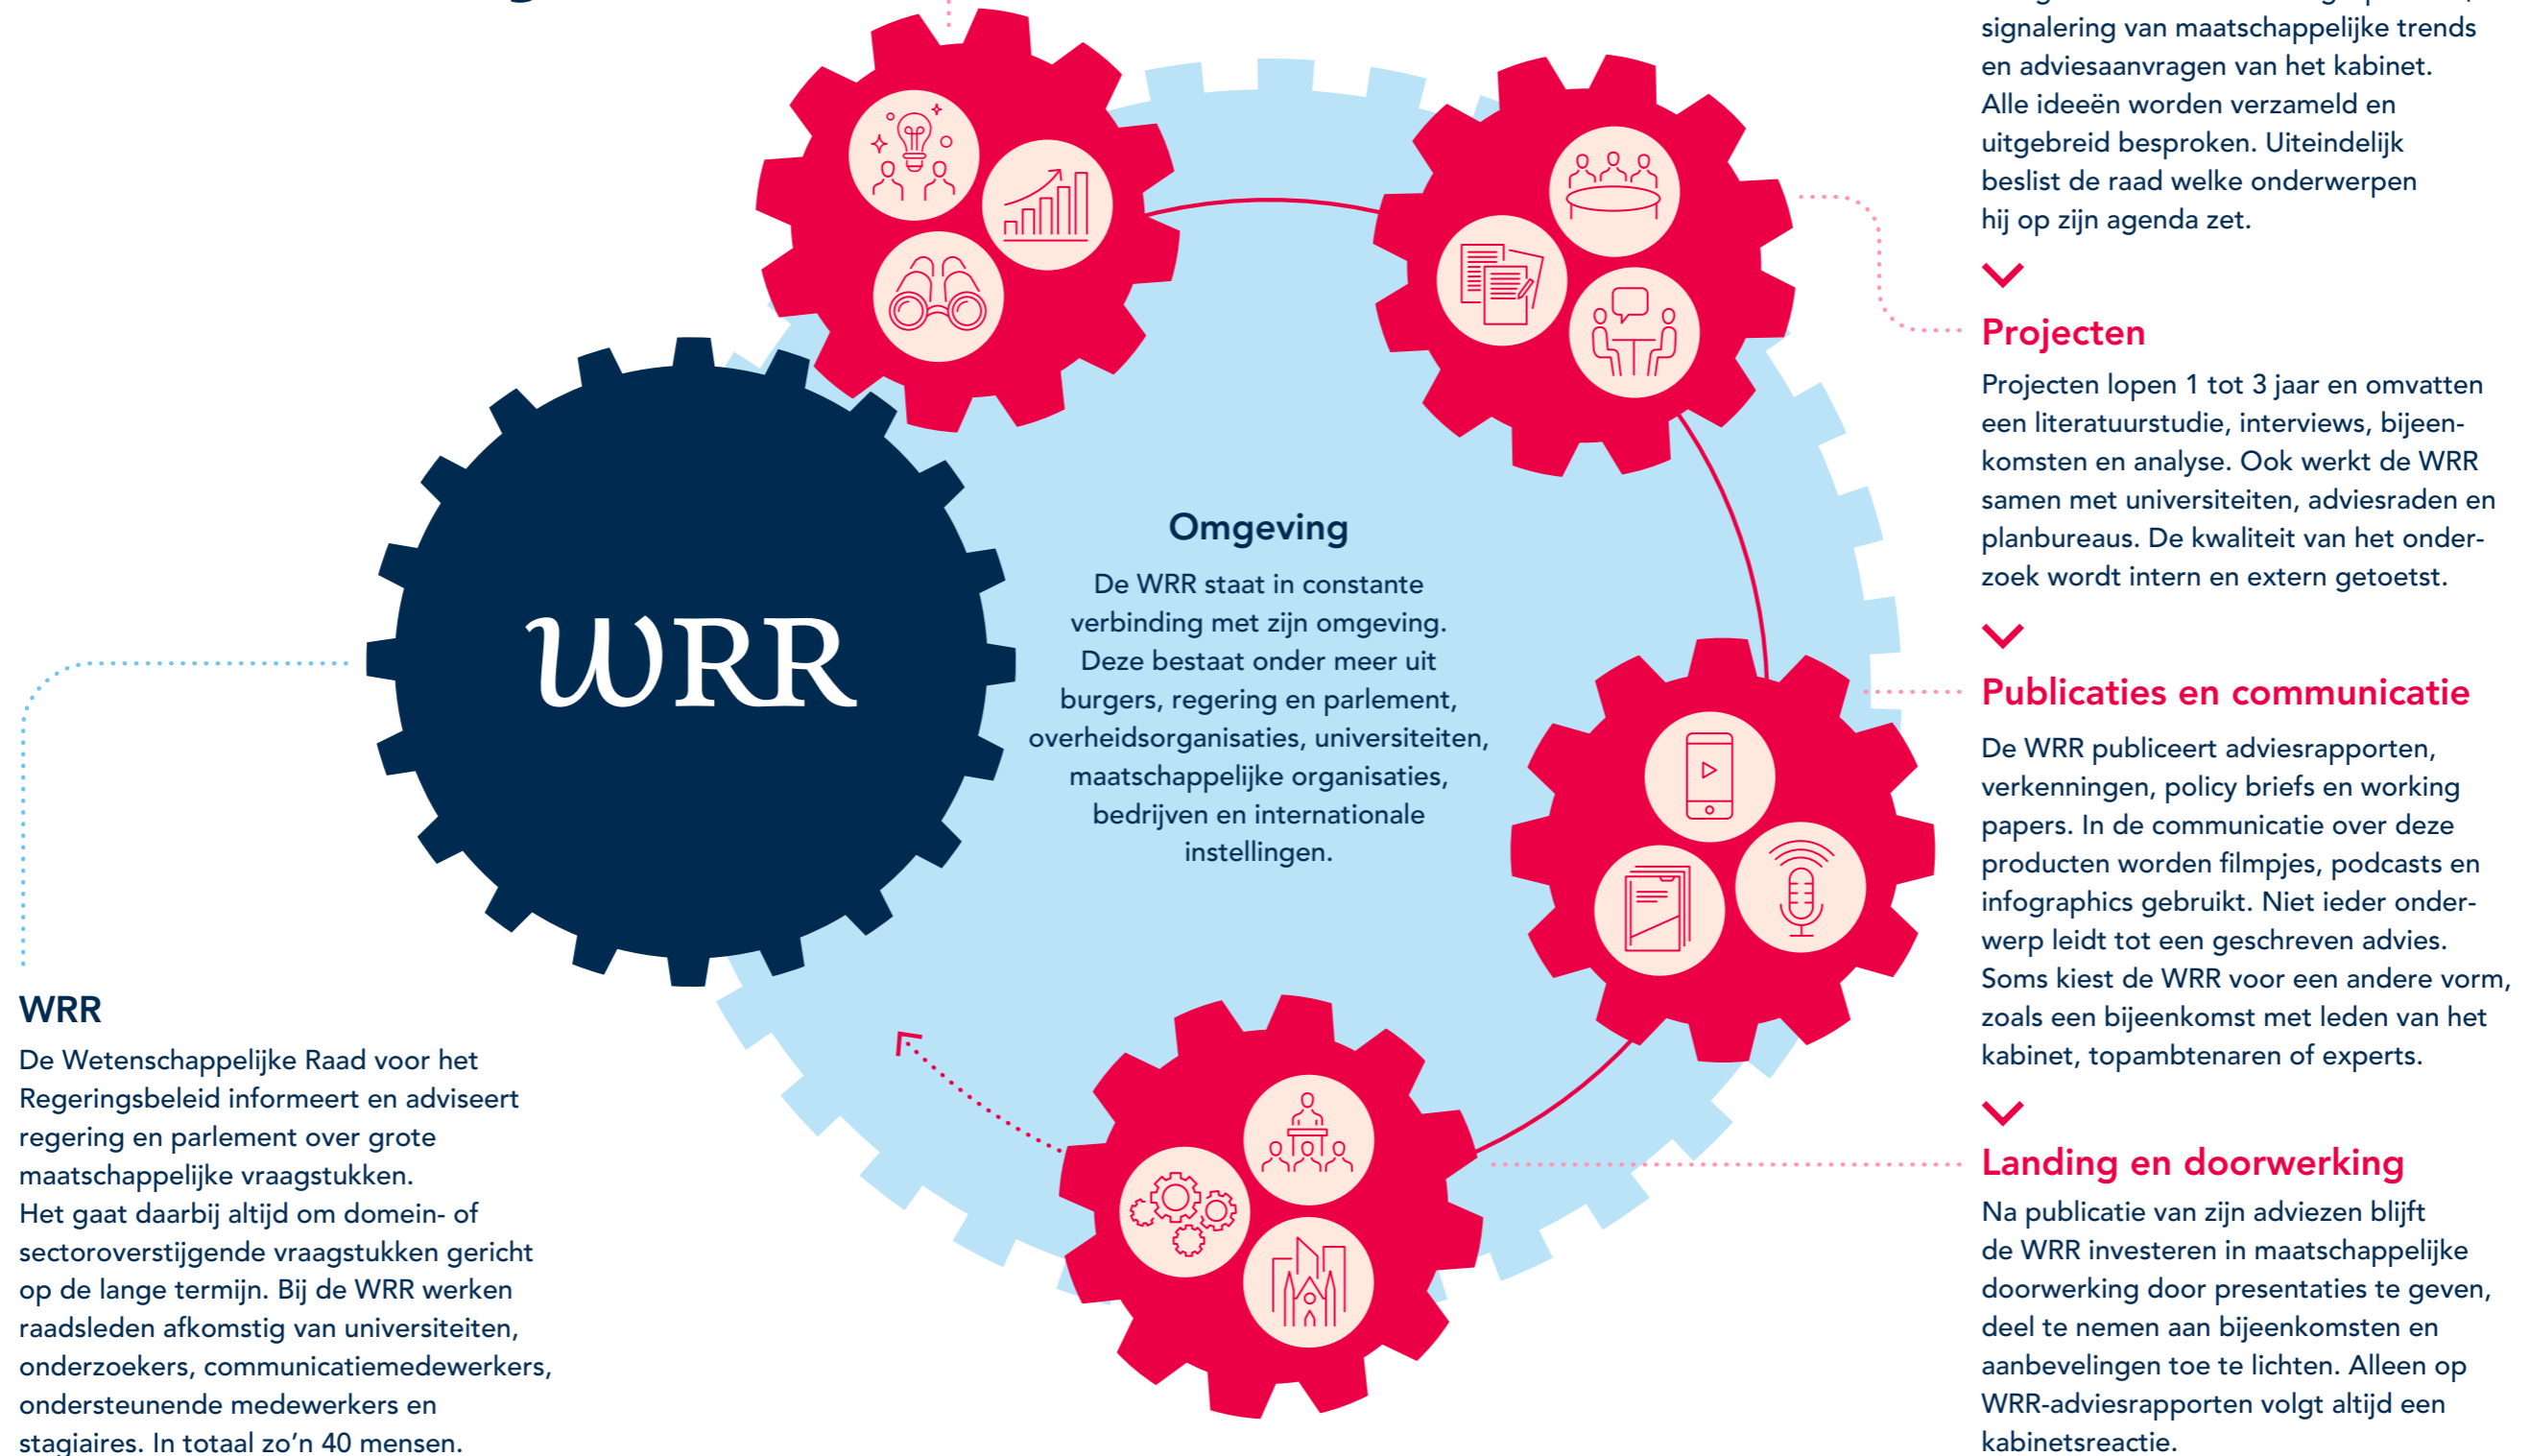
signalering van maatschappelijke trends en adviesaanvragen van het kabinet. Alle ideeën worden verzameld en uitgebreid besproken. Uiteindelijk beslist de raad welke onderwerpen hij op zijn agenda zet.

Projecten

Projecten lopen 1 tot 3 jaar en omvatten een literatuurstudie, interviews, bijeenkomsten en analyse. Ook werkt de WRR samen met universiteiten, adviesraden en planbureaus. De kwaliteit van het onderzoek wordt intern en extern getoetst.

Publicaties en communicatie

De WRR publiceert adviesrapporten, verkenningen, policy briefs en working papers. In de communicatie over deze producten worden filmpjes, podcasts en infographics gebruikt. Niet ieder onderwerp leidt tot een geschreven advies. Soms kiest de WRR voor een andere vorm, zoals een bijeenkomst met leden van het kabinet, topambtenaren of experts.

Landing en doorwerking

Na publicatie van zijn adviezen blijft de WRR investeren in maatschappelijke doorwerking door presentaties te geven, deel te nemen aan bijeenkomsten en aanbevelingen toe te lichten. Alleen op WRR-adviesrapporten volgt altijd een kabinetsreactie.

WRR

Omgeving

De WRR staat in constante verbinding met zijn omgeving. Deze bestaat onder meer uit burgers, regering en parlement, overheidsorganisaties, universiteiten, maatschappelijke organisaties, bedrijven en internationale instellingen.

WRR

De Wetenschappelijke Raad voor het Regeringsbeleid informeert en adviseert regering en parlement over grote maatschappelijke vraagstukken. Het gaat daarbij altijd om domein- of sectoroverstijgende vraagstukken gericht op de lange termijn. Bij de WRR werken raadsleden afkomstig van universiteiten, onderzoekers, communicatiemedewerkers, ondersteunende medewerkers en stagiaires. In totaal zo'n 40 mensen.